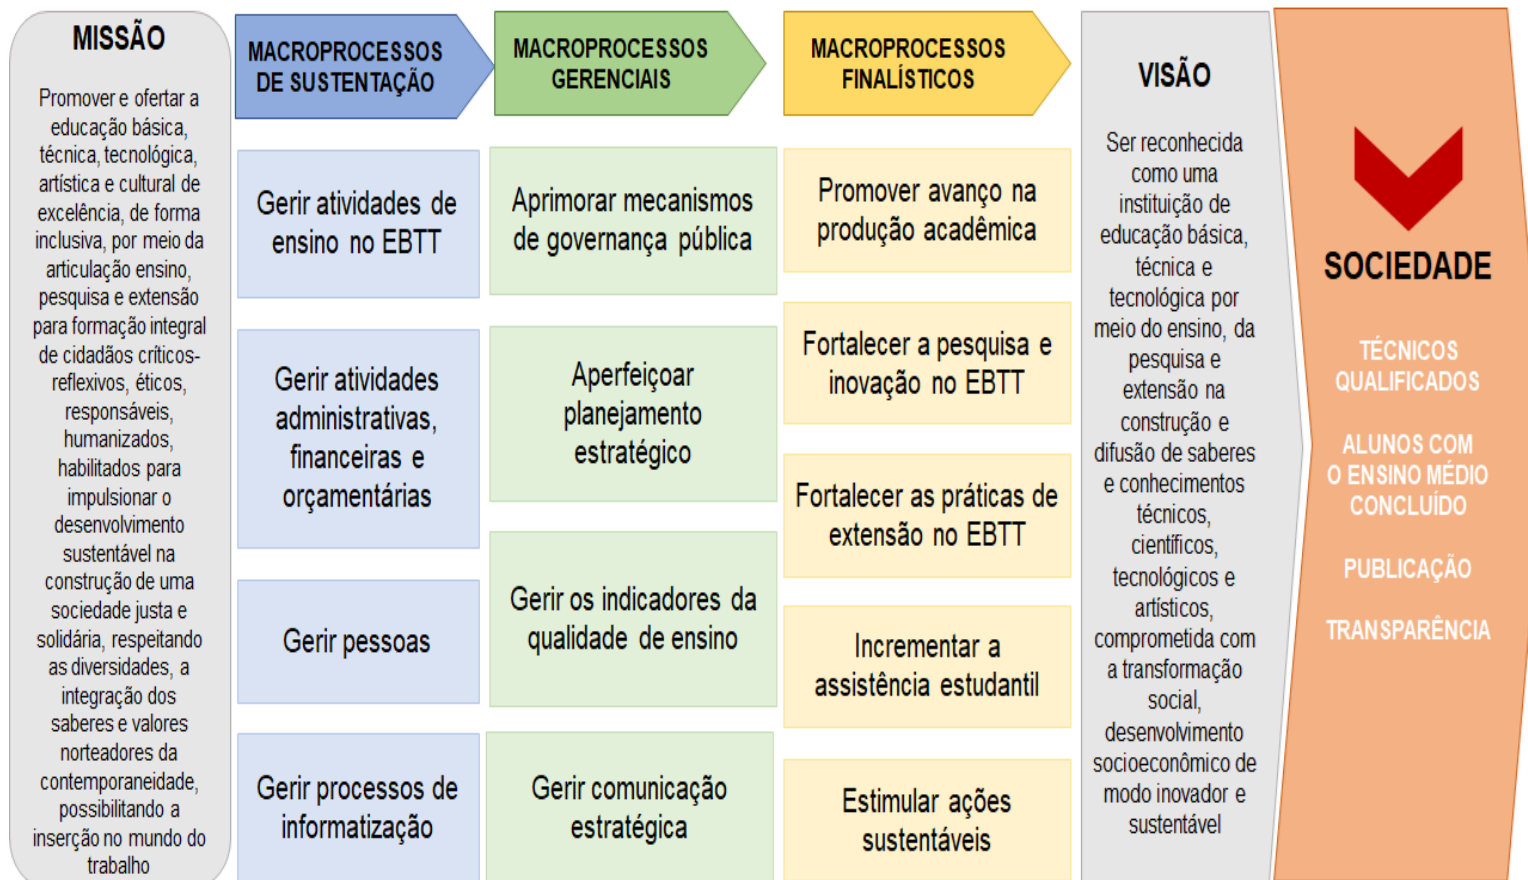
MISSÃO

Promover e ofertar a educação básica, técnica, tecnológica, artística e cultural de excelência, de forma inclusiva, por meio da articulação ensino, pesquisa e extensão para formação integral de cidadãos críticos-reflexivos, éticos, responsáveis, humanizados, habilitados para impulsionar o desenvolvimento sustentável na construção de uma sociedade justa e solidária, respeitando as diversidades, a integração dos saberes e valores norteadores da contemporaneidade, possibilitando a inserção no mundo do trabalho

MACROPROCESSOS DE SUSTENTAÇÃO

Gerir atividades de ensino no EBTT

Gerir atividades administrativas, financeiras e orçamentárias

Gerir pessoas

Gerir processos de informatização

MACROPROCESSOS GERENCIAIS

Aprimorar mecanismos de governança pública

Aperfeiçoar planejamento estratégico

Gerir os indicadores da qualidade de ensino

Gerir comunicação estratégica

MACROPROCESSOS FINALÍSTICOS

Promover avanço na produção acadêmica

Fortalecer a pesquisa e inovação no EBTT

Fortalecer as práticas de extensão no EBTT

Incrementar a assistência estudantil

Estimular ações sustentáveis

VISÃO

Ser reconhecida como uma instituição de educação básica, técnica e tecnológica por meio do ensino, da pesquisa e extensão na construção e difusão de saberes e conhecimentos técnicos, científicos, tecnológicos e artísticos, comprometida com a transformação social, desenvolvimento socioeconômico de modo inovador e sustentável

SOCIEDADE

TÉCNICOS QUALIFICADOS

ALUNOS COM O ENSINO MÉDIO CONCLUÍDO

PUBLICAÇÃO

TRANSPARÊNCIA